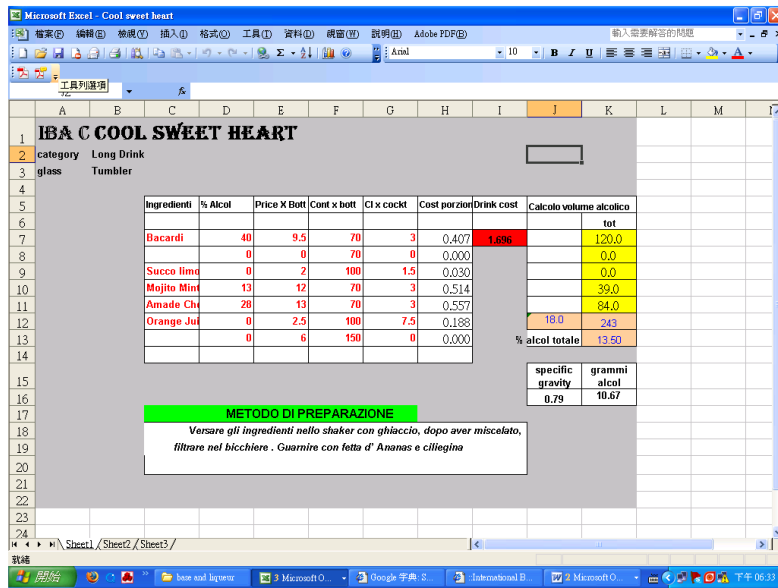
Microsoft Excel - Cool sweet heart

檔案(F) 編輯(E) 檢視(V) 插入(I) 格式(O) 工具(T) 資料(D) 視窗(W) 說明(H) Adobe PDF(B)

輸入需要解答的問題

Arial 10 B I U

工具列選項

fx

| | A | B | C | D | E | F | G | H | I | J | K | L | M |
|---|---|---|---|---|---|---|---|---|---|---|---|---|---|
| 1 | IBA C COOL SWEET HEART | | | | | | | | | | | | |
| 2 | category | Long Drink | | | | | | | | | | | |
| 3 | glass | Tumbler | | | | | | | | | | | |
| 4 | | | | | | | | | | | | | |
| 5 | | | Ingredienti | % Alcol | Price X Bott | Cont x bott | Cl x cockt | Cost porzion | Drink cost | Calcolo volume alcolico | | | |
| 6 | | | | | | | | | | | tot | | |
| 7 | | | Bacardi | 40 | 9.5 | 70 | 3 | 0.407 | 1.696 | | 120.0 | | |
| 8 | | | | 0 | 0 | 70 | 0 | 0.000 | | | 0.0 | | |
| 9 | | | Succo limo | 0 | 2 | 100 | 1.5 | 0.030 | | | 0.0 | | |
| 10 | | | Mojito Mint | 13 | 12 | 70 | 3 | 0.514 | | | 39.0 | | |
| 11 | | | Amade Che | 28 | 13 | 70 | 3 | 0.557 | | | 84.0 | | |
| 12 | | | Orange Jui | 0 | 2.5 | 100 | 7.5 | 0.188 | | 18.0 | 243 | | |
| 13 | | | | 0 | 6 | 150 | 0 | 0.000 | | % alcol totale | 13.50 | | |
| 14 | | | | | | | | | | | | | |
| 15 | | | | | | | | | | specific gravity | grammi alcol | | |
| 16 | | | | | | | | | | 0.79 | 10.67 | | |
| 17 | | | METODO DI PREPARAZIONE | | | | | | | | | | |
| 18 | | | Versare gli ingredienti nello shaker con ghiaccio, dopo aver miscelato, | | | | | | | | | | |
| 19 | | | filtrare nel bicchiere . Guarnire con fetta d' Ananas e ciliegina | | | | | | | | | | |
| 20 | | | | | | | | | | | | | |
| 21 | | | | | | | | | | | | | |
| 22 | | | | | | | | | | | | | |
| 23 | | | | | | | | | | | | | |
| 24 | | | | | | | | | | | | | |

Sheet1 Sheet2 Sheet3

就緒

開始 base and liqueur 3 Microsoft O... Google 字典: S... :International B... 2 Microsoft O... 下午 06:3